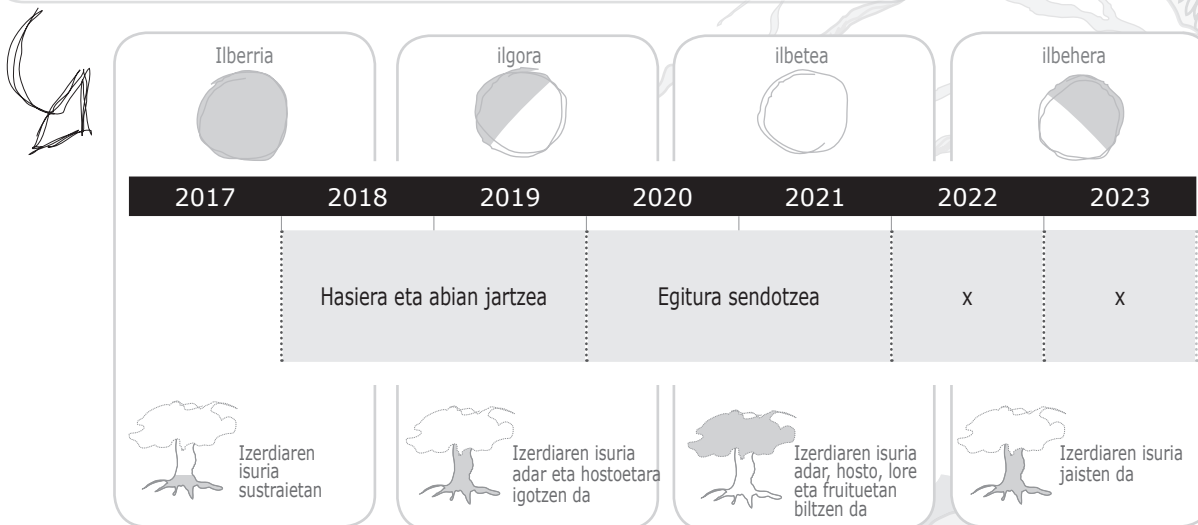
Ilberria

ilgora

ilbetea

ilbehera

| 2017 | 2018 | 2019 | 2020 | 2021 | 2022 | 2023 |
|---|---|---|---|---|---|---|

Hasiera eta abian jartzea

Egitura sendotzea

x

x

Izerdiaren isuria sustraietan

Izerdiaren isuria adar eta hostoetara igotzen da

Izerdiaren isuria adar, hosto, lore eta fruituetan biltzen da

Izerdiaren isuria jaisten da